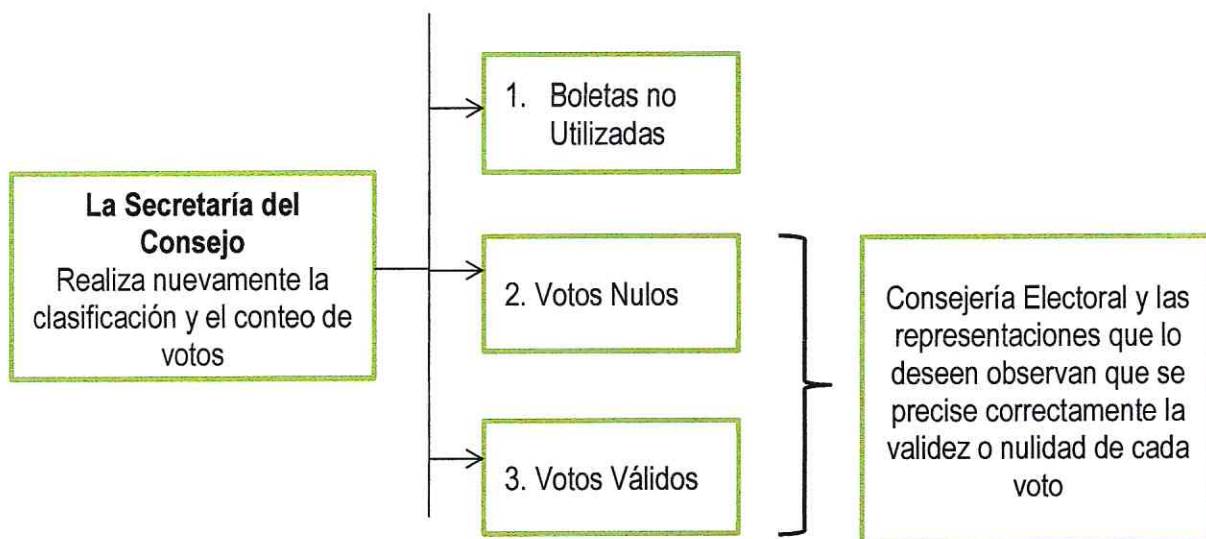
La Secretaría del Consejo
Realiza nuevamente la clasificación y el conteo de votos

1. Boletas no Utilizadas

2. Votos Nulos

3. Votos Válidos

Consejería Electoral y las representaciones que lo deseen observan que se precise correctamente la validez o nulidad de cada voto